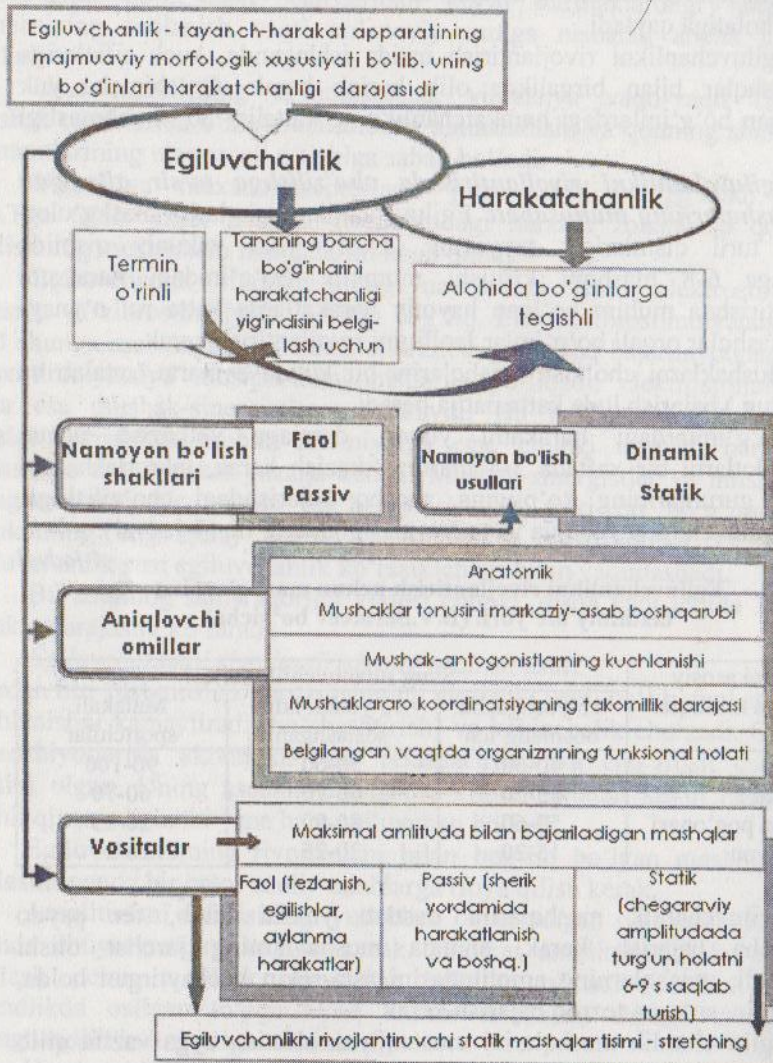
Egiluvchanlik - tayanch-harakat apparatining majmuaviy morfologik xususiyati bo'lib, uning bo'g'inlari harakatchanligi darajasidir

Egiluvchanlik

Harakatchanlik

Termin o'rinli

Tananing barcha bo'g'inlarini harakatchanligi yig'indisini belgilash uchun

Alohida bo'g'inlarga tegishli

Namoyon bo'lish shakllari

Faol

Passiv

Namoyon bo'lish usullari

Dinamik

Statik

Aniqlovchi omillar

Anatomik

Mushaklar tonusini markaziy-asab boshqarubi

Mushak-antogonistlarning kuchlanishi

Mushaklararo koordinatsiyaning takomillik darajasi

Belgilangan vaqtda organizmning funksional holati

Vositalar

Maksimal amlituda bilan bajariladigan mashqlar

Faol (tezlanish, egilishlar, aylanma harakatlar)

Passiv (sherik yordamida harakatlanish va boshq.)

Statik (chegaraviy amplitudada turg'un holatni 6-9 s saqlab turish)

Egiluvchanlikni rivojlantiruvchi statik mashqlar tisimi - stretching